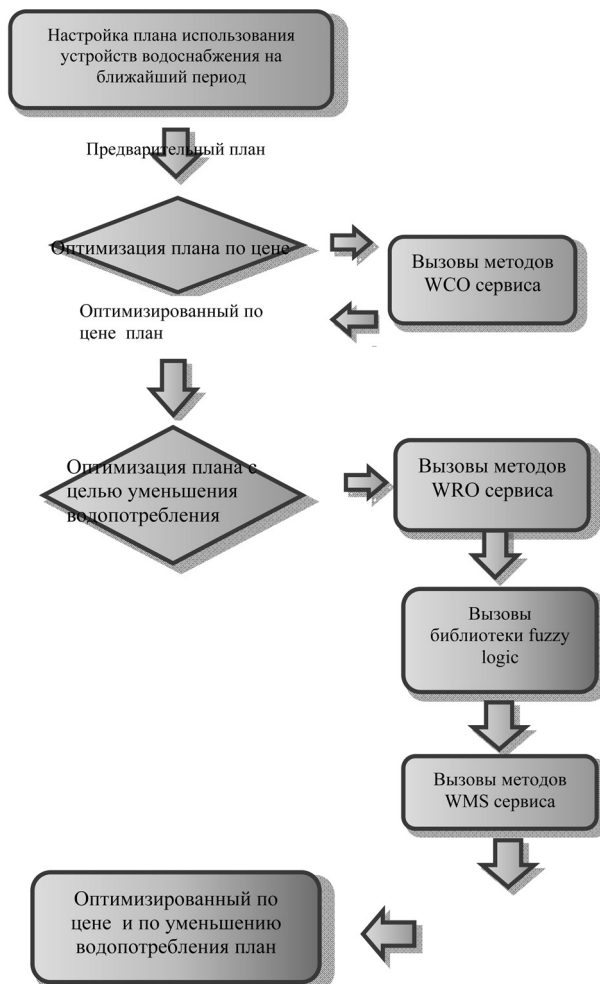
Настройка плана использования устройств водоснабжения на ближайший период

Предварительный план

Оптимизация плана по цене

Вызовы методов WCO сервиса

Оптимизированный по цене план

Оптимизация плана с целью уменьшения водопотребления

Вызовы методов WRO сервиса

Вызовы библиотеки fuzzy logic

Вызовы методов WMS сервиса

Оптимизированный по цене и по уменьшению водопотребления план